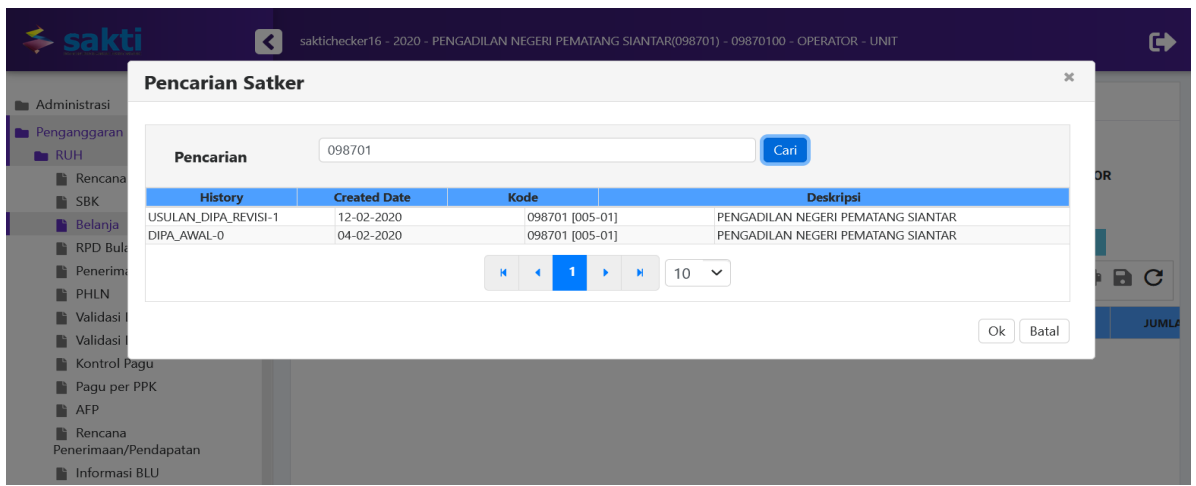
sakti

saktichecker16 - 2020 - PENGADILAN NEGERI PEMATANG SIANTAR(098701) - 09870100 - OPERATOR - UNIT

Administrasi
Penganggaran
RUH
Rencana
SBK
Belanja
RPD Bul
Penerim
PHLN
Validasi
Validasi
Kontrol Pagu
Pagu per PPK
AFP
Rencana Penerimaan/Pendapatan
Informasi BLU

Pencarian Satker

×

Pencarian 098701 Cari

| History | Created Date | Kode | Deskripsi |
|---|---|---|---|
| USULAN_DIPA_REVISI-1 | 12-02-2020 | 098701 [005-01] | PENGADILAN NEGERI PEMATANG SIANTAR |
| DIPA_AWAL-0 | 04-02-2020 | 098701 [005-01] | PENGADILAN NEGERI PEMATANG SIANTAR |

1 10

Ok Batal

OR

JUML